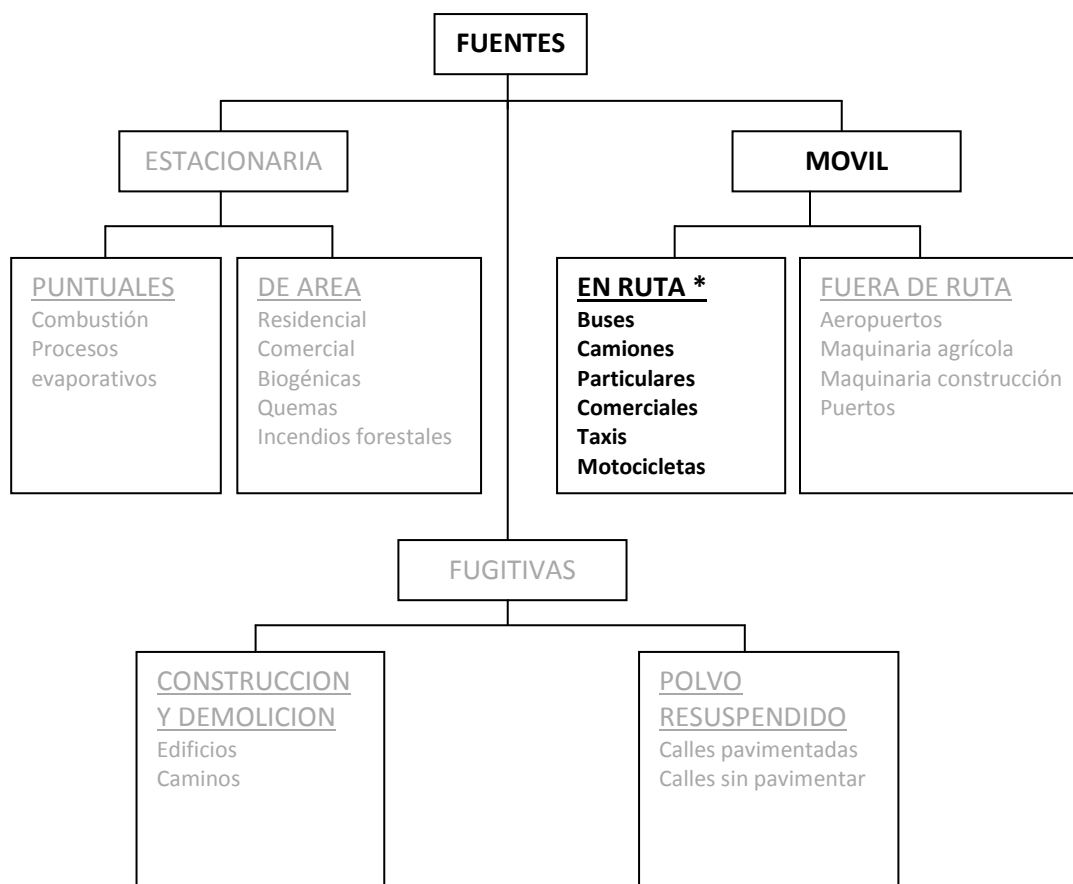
FUENTES

ESTACIONARIA

MOVIL

PUNTUALES
Combustión
Procesos evaporativos

DE AREA
Residencial
Comercial
Biogénicas
Quemas
Incendios forestales

EN RUTA *
Buses
Camiones
Particulares
Comerciales
Taxis
Motocicletas

FUERA DE RUTA
Aeropuertos
Maquinaria agrícola
Maquinaria construcción
Puertos

FUGITIVAS

CONSTRUCCION Y DEMOLICION
Edificios
Caminos

POLVO RESUSPENDIDO
Calles pavimentadas
Calles sin pavimentar